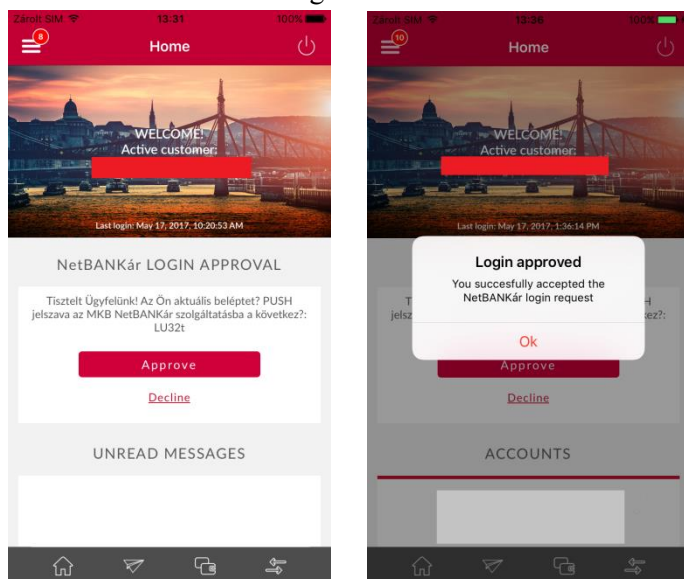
Zárolt SIM 13:31 100%

8

Home

WELCOME!
Active customer:

Last login: May 17, 2017, 10:20:53 AM

NetBANKár LOGIN APPROVAL

Tisztelt Ügyfelünk! Az Ön aktuális beléptet? PUSH jelszava az MKB NetBANKár szolgáltatásba a következ?: LU32t

Approve

Decline

UNREAD MESSAGES

Zárolt SIM 13:36 100%

10

Home

WELCOME!
Active customer:

Last login: May 17, 2017, 1:36:14 PM

Login approved

You succesfully accepted the NetBANKár login request

Ok

T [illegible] H
jelsz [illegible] kez?:

Approve

Decline

ACCOUNTS